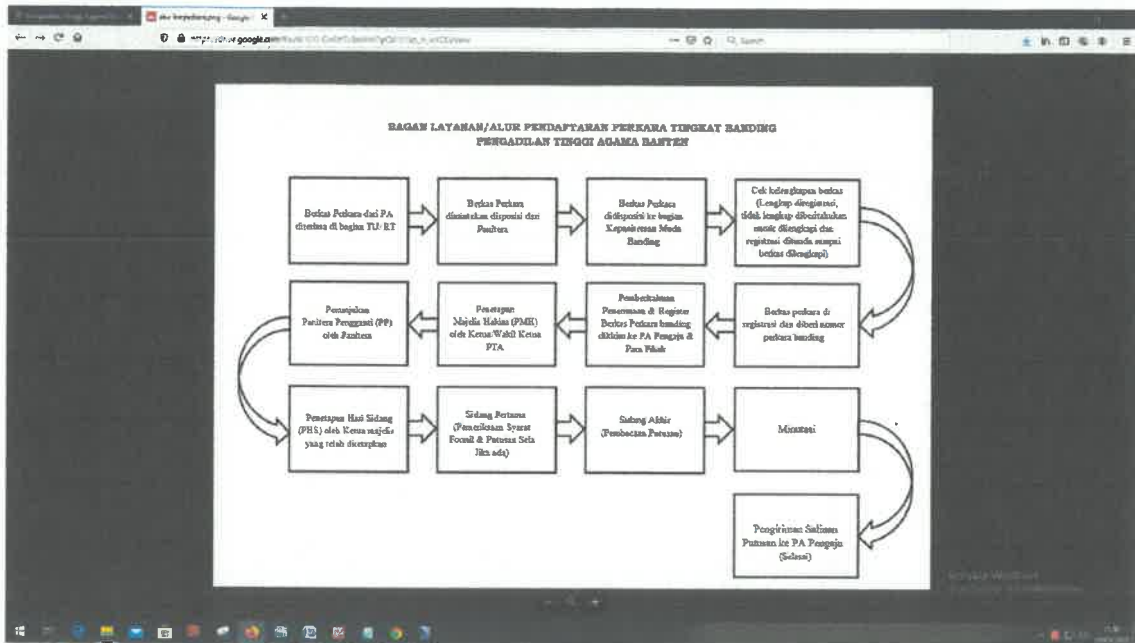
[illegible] alur banding - Google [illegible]

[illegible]google.com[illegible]

BAGAN LAYANAN/ALUR PENDAFTARAN PERKARA TINGKAT BANDING
PENGADILAN TINGGI AGAMA BANTEN

Berkas Perkara dari PA diterima di bagian TU/RT

Berkas Perkara diteruskan disposisi dari Panitera

Berkas Perkara didisposisi ke bagian Kepaniteraan Muda Banding

Cek kelengkapan berkas (Lengkap diregistrasi, tidak lengkap diberitahukan untuk dilengkapi dan registrasi ditunda sampai berkas dilengkapi)

Berkas perkara di registrasi dan diberi nomor perkara banding

Pemberitahuan Penerimaan di Register Berkas Perkara banding dikirim ke PA Pengaju & Para Pihak

Penetapan Majelis Hakim (PMH) oleh Ketua/Wakil Ketua PTA

Penunjukan Panitera Pengganti (PP) oleh Panitera

Penetapan Hari Sidang (PHS) oleh Ketua majelis yang telah ditetapkan

Sidang Pertama (Pemeriksaan Syarat Formil & Putusan Sela Jika ada)

Sidang Akhir (Pembacaan Putusan)

Minutasi

Pengiriman Salinan Putusan ke PA Pengaju (Selesai)

Activate Windows
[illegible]